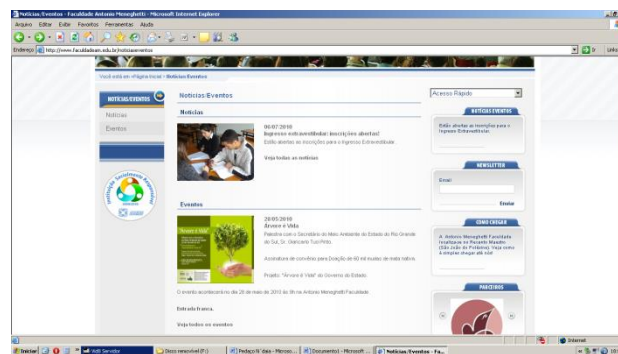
Notícias/Eventos - Faculdade Antonio Meneghetti - Microsoft Internet Explorer

Arquivo Editar Exibir Favoritos Ferramentas Ajuda

Endereço http://www.faculdadeam.edu.br/noticiaseventos

Ir Links

Você está em: Página Inicial > Notícias/Eventos

NOTÍCIAS/EVENTOS

Notícias

Eventos

Notícias/Eventos

Acesso Rápido

Notícias

06/07/2010
Ingresso extravestibular: inscrições abertas!
Estão abertas as inscrições para o ingresso Extravestibular.

Veja todas as notícias

NOTÍCIAS/EVENTOS

Estão abertas as inscrições para o Ingresso Extravestibular.

NEWSLETTER

Email

Enviar

COMO CHEGAR

A Antonio Meneghetti Faculdade localiza-se no Recanto Maestro (São João do Polêsine). Veja como é simples chegar até aqui!

Eventos

28/05/2010
Árvore é Vida
Palestra com o Secretário do Meio Ambiente do Estado do Rio Grande do Sul, Sr. Giancarlo Tusi Pinto.

Assinatura do convênio para Doação de 60 mil mudas de mata nativa.

Projeto: "Árvore é Vida" do Governo do Estado.

O evento aconteceu no dia 28 de maio de 2010 às 9h na Antonio Meneghetti Faculdade.

Entrada franca.

Veja todos os eventos

PARCEIROS

Internet

Iniciar | Vidil Servidor | Disco removível (F:) | Pedagó fa' dues - Micros... | Documento1 - Microsoft ... | Notícias/Eventos - Fa...